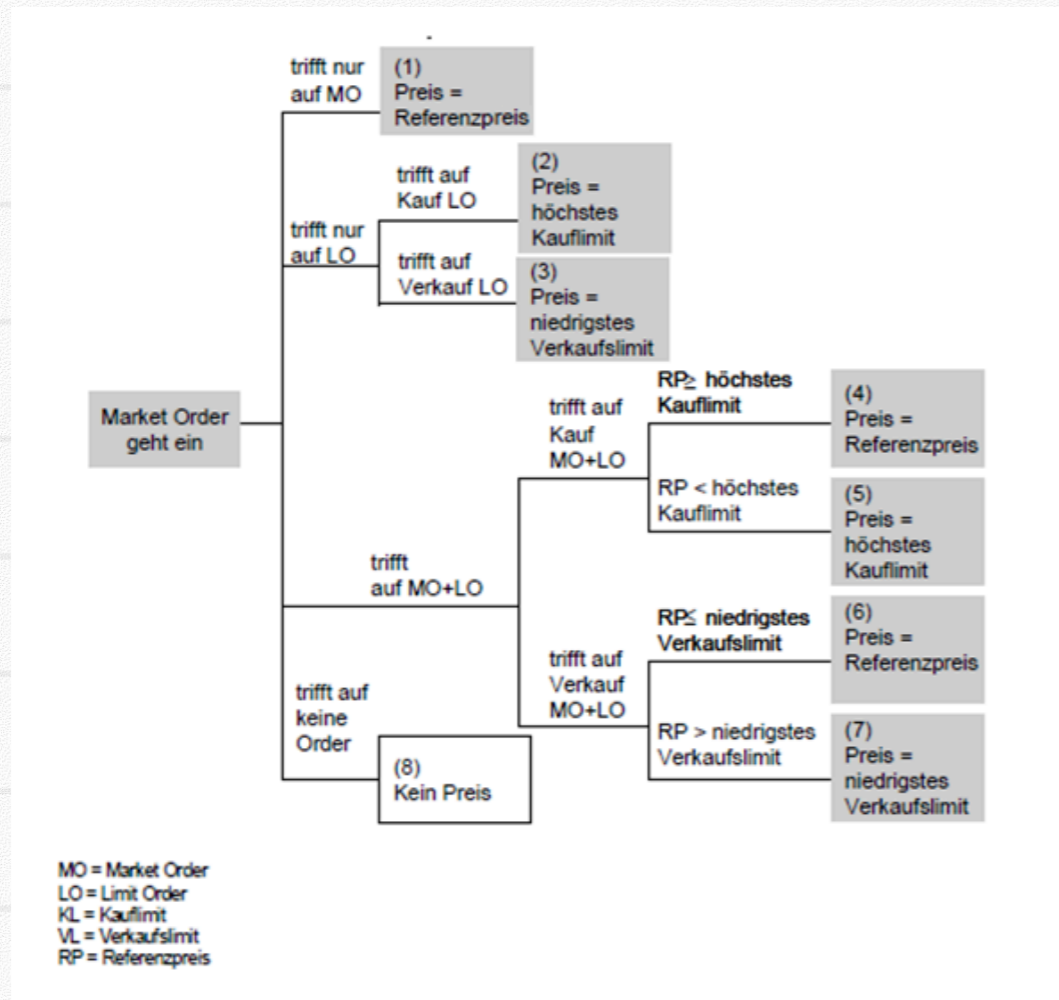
Market Order geht ein

trifft nur auf MO

(1) Preis = Referenzpreis

trifft nur auf LO

trifft auf Kauf LO

(2) Preis = höchstes Kauflimit

trifft auf Verkauf LO

(3) Preis = niedrigstes Verkaufslimit

trifft auf MO+LO

trifft auf Kauf MO+LO

RP$\geq$ höchstes Kauflimit

(4) Preis = Referenzpreis

RP < höchstes Kauflimit

(5) Preis = höchstes Kauflimit

trifft auf Verkauf MO+LO

RP$\leq$ niedrigstes Verkaufslimit

(6) Preis = Referenzpreis

RP > niedrigstes Verkaufslimit

(7) Preis = niedrigstes Verkaufslimit

trifft auf keine Order

(8) Kein Preis

MO = Market Order
LO = Limit Order
KL = Kauflimit
VL = Verkaufslimit
RP = Referenzpreis